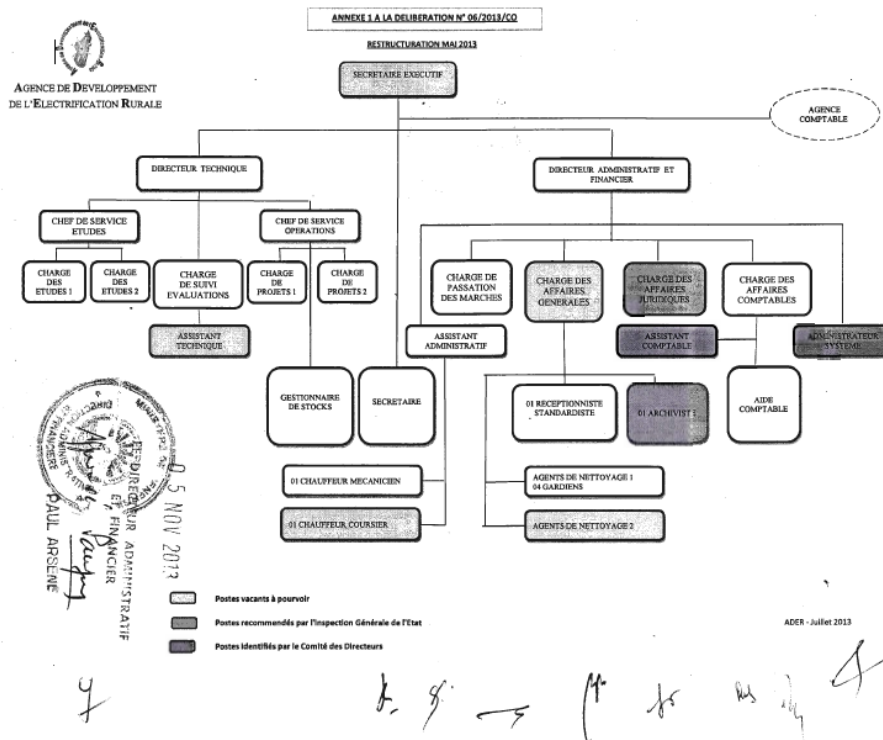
ANNEXE 1 A LA DELIBERATION N° 06/2013/CO

RESTRUCTURATION MAI 2013

AGENCE DE DEVELOPPEMENT DE L'ELECTRIFICATION RURALE

SECRETAIRE EXECUTIF

AGENCE COMPTABLE

DIRECTEUR TECHNIQUE

DIRECTEUR ADMINISTRATIF ET FINANCIER

CHEF DE SERVICE ETUDES

CHEF DE SERVICE OPERATIONS

CHARGE DES ETUDES 1

CHARGE DES ETUDES 2

CHARGE DE SUIVI EVALUATIONS

CHARGE DE PROJETS 1

CHARGE DE PROJETS 2

CHARGE DE PASSATION DES MARCHES

CHARGE DES AFFAIRES GENERALES

CHARGE DES AFFAIRES JURIDIQUES

CHARGE DES AFFAIRES COMPTABLES

ASSISTANT TECHNIQUE

ASSISTANT ADMINISTRATIF

ASSISTANT COMPTABLE

ADMINISTRATEUR SYSTEME

GESTIONNAIRE DE STOCKS

SECRETAIRE

01 RECEPTIONNISTE STANDARDISTE

01 ARCHIVISTE

AIDE COMPTABLE

01 CHAUFFEUR MECANICIEN

01 CHAUFFEUR COURSIER

AGENTS DE NETTOYAGE 1
04 GARDIENS

AGENTS DE NETTOYAGE 2

05 NOV 2013

P/LE DIRECTEUR ADMINISTRATIF ET FINANCIER

PAUL ARSENE

DIRECTION ADMINISTRATIVE ET FINANCIERE

Postes vacants à pourvoir

Postes recommendés par l'Inspection Générale de l'Etat

Postes identifiés par le Comité des Directeurs

ADER - Juillet 2013